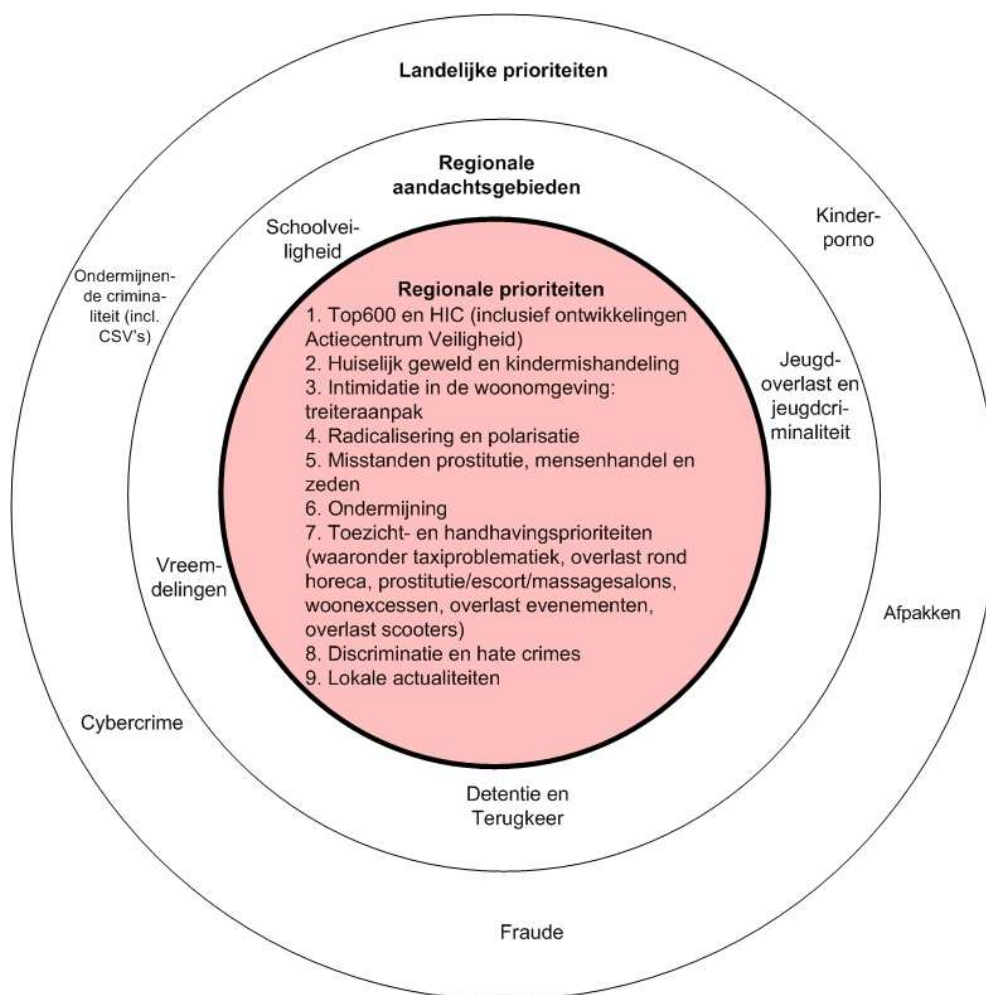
Landelijke prioriteiten

Regionale aandachtsgebieden

Schoolveiligheid

Kinderporno

Ondermijnende criminaliteit (incl. CSV's)

Regionale prioriteiten
1. Top600 en HIC (inclusief ontwikkelingen Actiecentrum Veiligheid)
2. Huiselijk geweld en kindermishandeling
3. Intimidatie in de woonomgeving: treiteraanpak
4. Radicalisering en polarisatie
5. Misstanden prostitutie, mensenhandel en zeden
6. Ondermijning
7. Toezicht- en handhavingsprioriteiten (waaronder taxiproblematiek, overlast rond horeca, prostitutie/escort/massagesalons, woonexcessen, overlast evenementen, overlast scooters)
8. Discriminatie en hate crimes
9. Lokale actualiteiten

Jeugdoverlast en jeugdcriminaliteit

Vreemdelingen

Afpakken

Cybercrime

Detentie en Terugkeer

Fraude